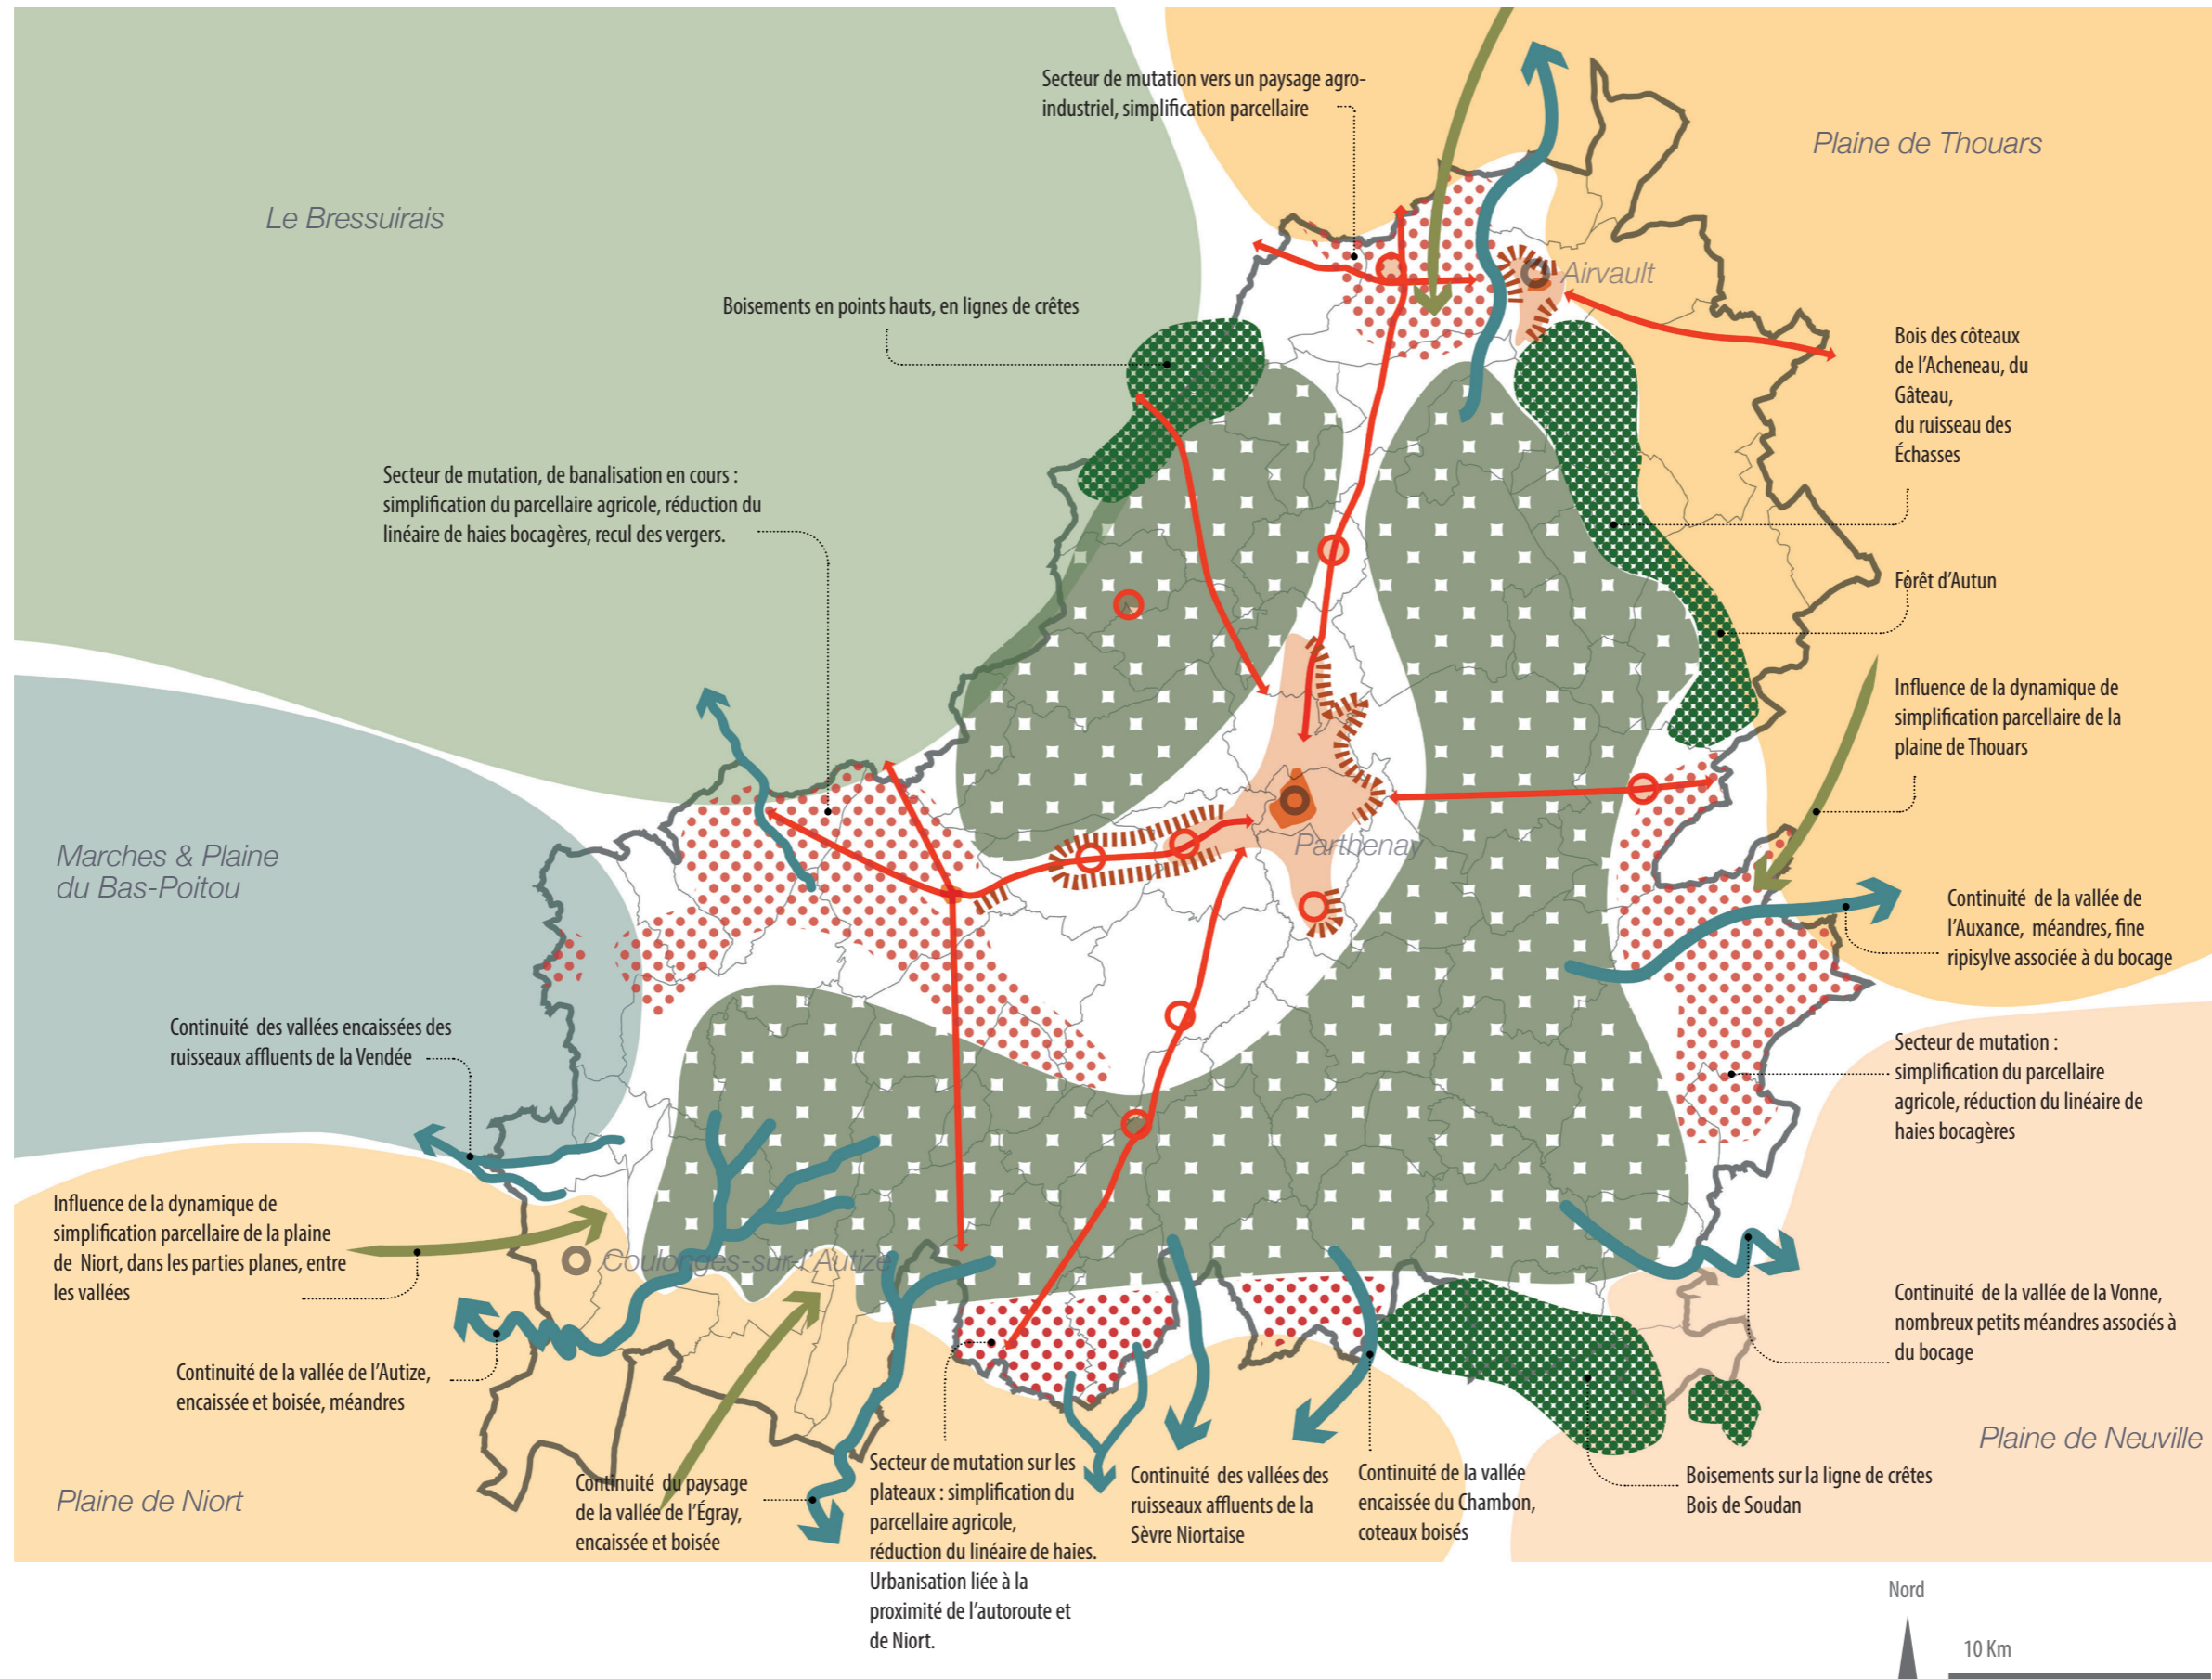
Secteur de mutation vers un paysage agro-industriel, simplification parcellaire

Plaine de Thouars

Le Bressuirais

Airvault

Boisements en points hauts, en lignes de crêtes

Bois des côteaux de l'Acheneau, du Gâteau, du ruisseau des Échasses

Secteur de mutation, de banalisation en cours : simplification du parcellaire agricole, réduction du linéaire de haies bocagères, recul des vergers.

Forêt d'Autun

Influence de la dynamique de simplification parcellaire de la plaine de Thouars

Marches & Plaine du Bas-Poitou

Parthenay

Continuité de la vallée de l'Auxance, méandres, fine ripisylve associée à du bocage

Continuité des vallées encaissées des ruisseaux affluents de la Vendée

Secteur de mutation : simplification du parcellaire agricole, réduction du linéaire de haies bocagères

Influence de la dynamique de simplification parcellaire de la plaine de Niort, dans les parties planes, entre les vallées

Coulonges-sur-l'Autize

Continuité de la vallée de la Vonne, nombreux petits méandres associés à du bocage

Continuité de la vallée de l'Autize, encaissée et boisée, méandres

Plaine de Neuville

Continuité du paysage de la vallée de l'Égray, encaissée et boisée

Secteur de mutation sur les plateaux : simplification du parcellaire agricole, réduction du linéaire de haies. Urbanisation liée à la proximité de l'autoroute et de Niort.

Continuité des vallées des ruisseaux affluents de la Sèvre Niortaise

Continuité de la vallée encaissée du Chambon, coteaux boisés

Boisements sur la ligne de crêtes Bois de Soudan

Plaine de Niort

Nord

10 Km